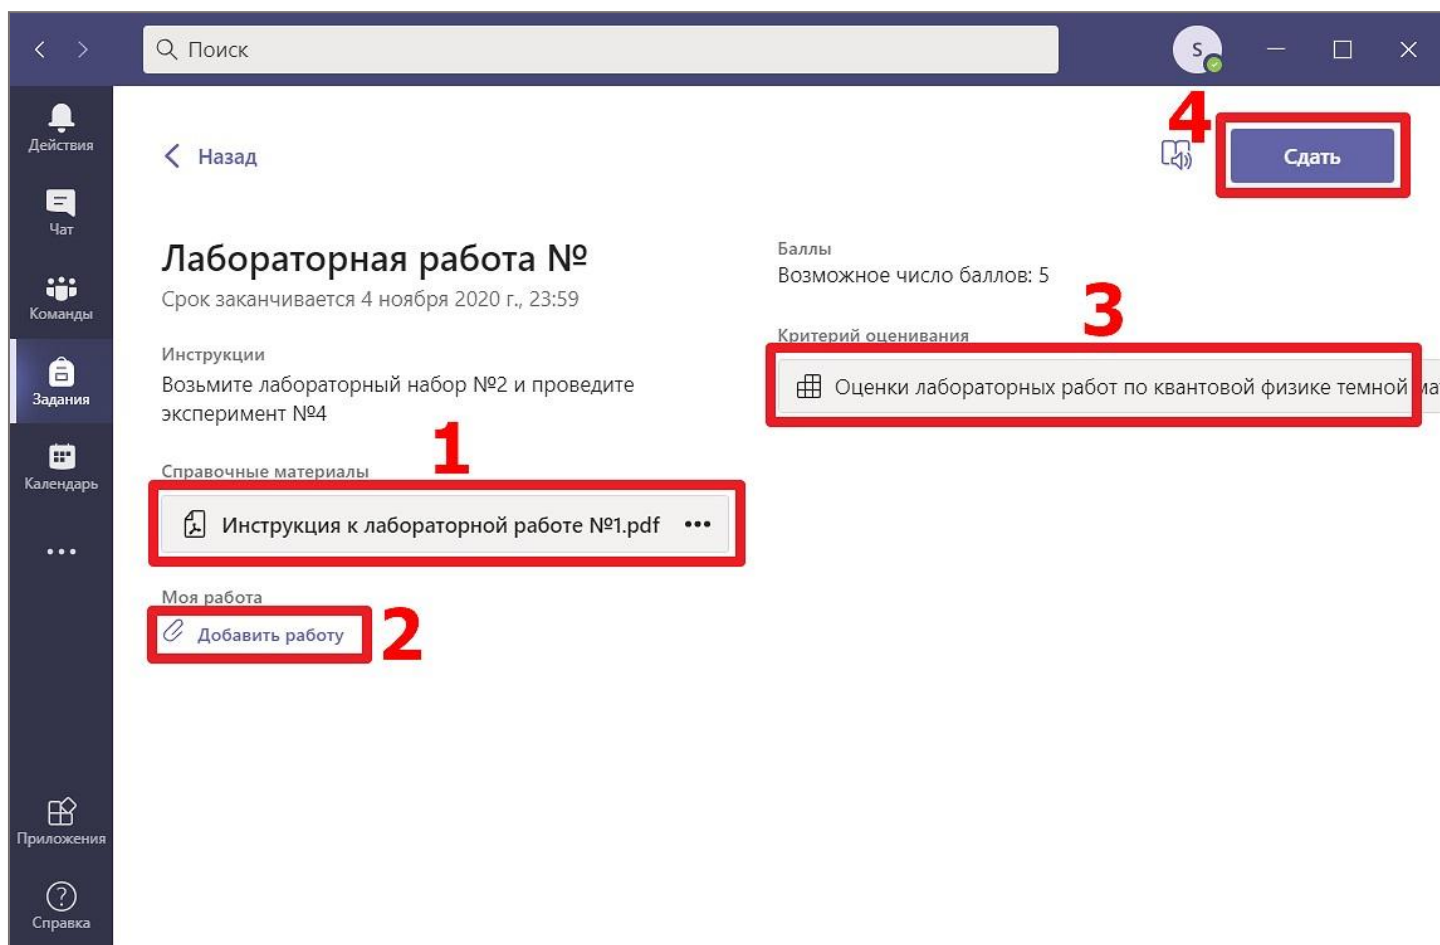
Поиск

S

Действия

Чат

Команды

Задания

Календарь

...

Приложения

Справка

Назад

4

Сдать

Лабораторная работа №

Срок заканчивается 4 ноября 2020 г., 23:59

Инструкции

Возьмите лабораторный набор №2 и проведите эксперимент №4

1

Справочные материалы

Инструкция к лабораторной работе №1.pdf •••

Моя работа

Добавить работу

2

Баллы

Возможное число баллов: 5

3

Критерий оценивания

Оценки лабораторных работ по квантовой физике темной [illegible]